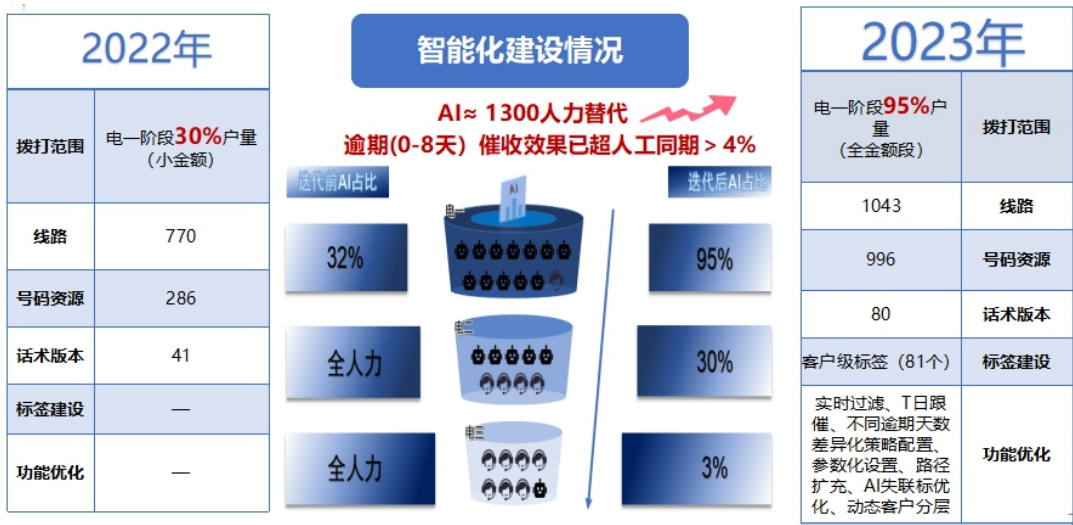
2022年

| 拨打范围 | 电一阶段30%户量（小金额） |
|---|---|
| 线路 | 770 |
| 号码资源 | 286 |
| 话术版本 | 41 |
| 标签建设 | — |
| 功能优化 | — |

智能化建设情况

AI≈ 1300人力替代
逾期(0-8天) 催收效果已超人工同期 > 4%

迭代前AI占比
迭代后AI占比

电一
AI
32%
95%

电二
全人力
30%

电三
全人力
3%

2023年

| 电一阶段95%户量（全金额段） | 拨打范围 |
|---|---|
| 1043 | 线路 |
| 996 | 号码资源 |
| 80 | 话术版本 |
| 客户级标签（81个） | 标签建设 |
| 实时过滤、T日跟催、不同逾期天数差异化策略配置、参数化设置、路径扩充、AI失联标优化、动态客户分层 | 功能优化 |